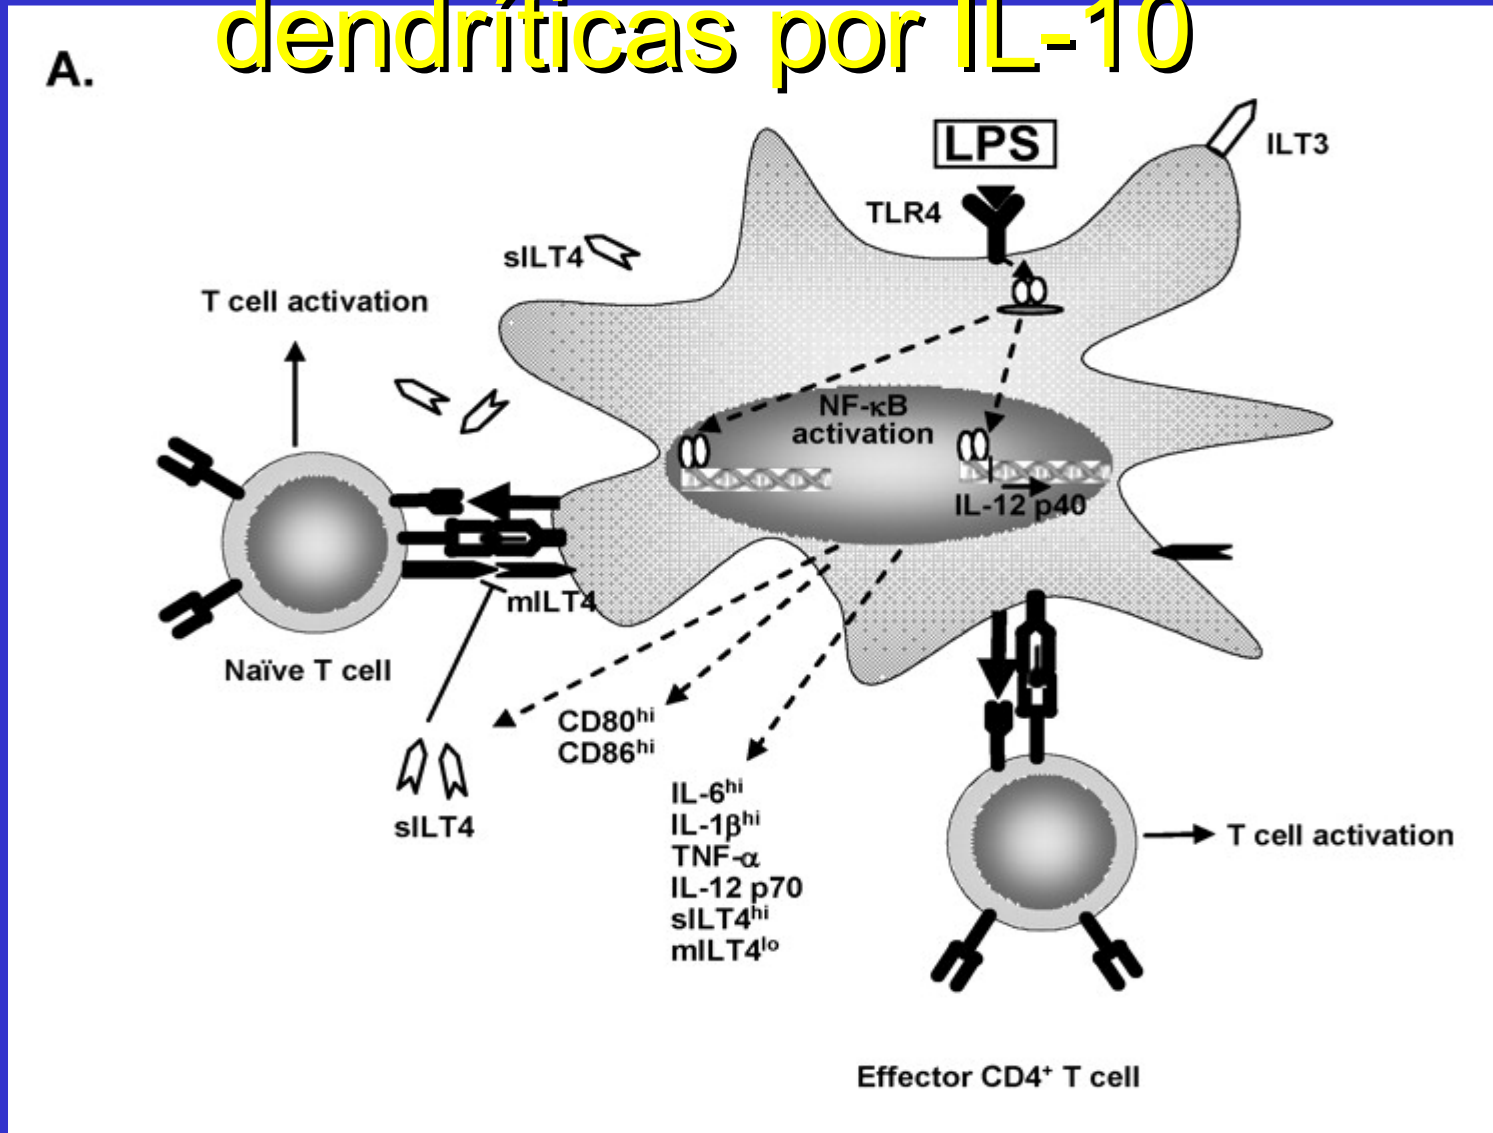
dendríticas por IL-10

A.

LPS

ILT3

TLR4

sILT4

T cell activation

NF-κB activation

IL-12 p40

mILT4

Naïve T cell

CD80$^{hi}$
CD86$^{hi}$

sILT4

IL-6$^{hi}$
IL-1β$^{hi}$
TNF-α
IL-12 p70
sILT4$^{hi}$
mILT4$^{lo}$

T cell activation

Effector CD4$^{+}$ T cell